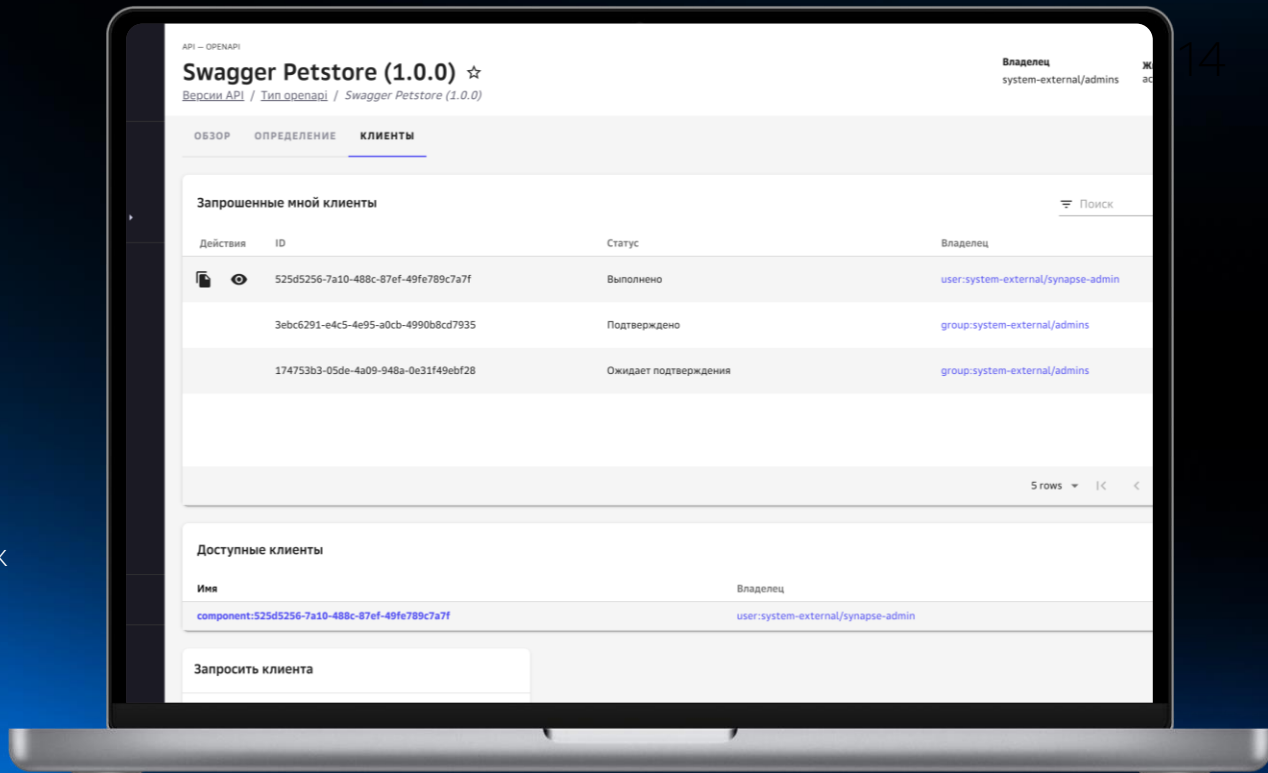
API — OPENAPI

Swagger Petstore (1.0.0) ☆

Версии API / Тип openapi / Swagger Petstore (1.0.0)

Владелец
system-external/admins

Ж
a

14

ОБЗОР ОПРЕДЕЛЕНИЕ КЛИЕНТЫ

Запрошенные мной клиенты

Поиск

| Действия | ID | Статус | Владелец |
|---|---|---|---|
| | 525d5256-7a10-488c-87ef-49fe789c7a7f | Выполнено | user:system-external/synapse-admin |
| | 3ebc6291-e4c5-4e95-a0cb-4990b8cd7935 | Подтверждено | group:system-external/admins |
| | 174753b3-05de-4a09-948a-0e31f49ebf28 | Ожидает подтверждения | group:system-external/admins |

5 rows

Доступные клиенты

| Имя | Владелец |
|---|---|
| component:525d5256-7a10-488c-87ef-49fe789c7a7f | user:system-external/synapse-admin |

Запросить клиента

K